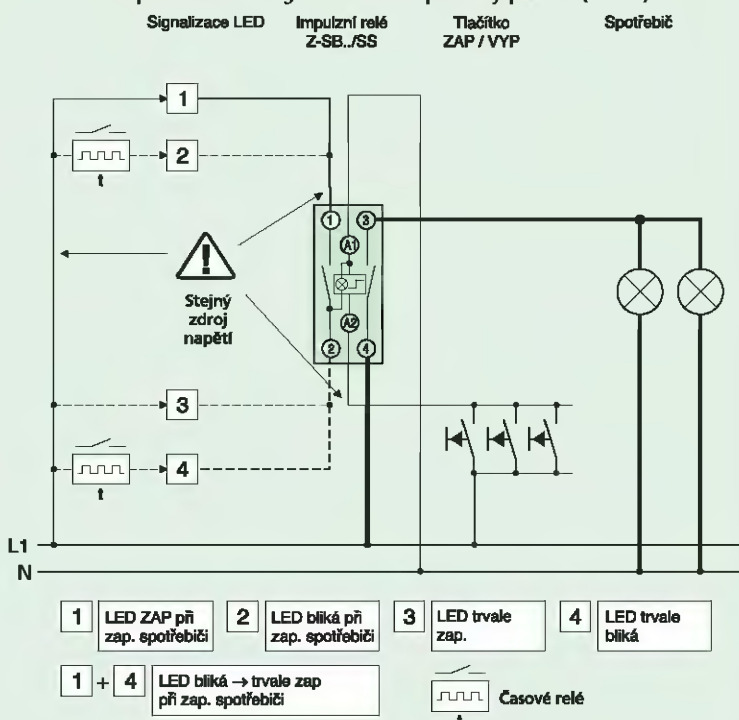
Signalizace LED
Impulzní relé Z-SB../SS
Tlačítko ZAP / VYP
Spotřebič

1
2
t
Stejný zdroj napětí
1 3
A1
A2
2 4
3
4
t
L1
N

| 1 | LED ZAP při zap. spotřebiči | 2 | LED bliká při zap. spotřebiči | 3 | LED trvale zap. | 4 | LED trvale bliká |
|---|---|---|---|---|---|---|---|

1 + 4 LED bliká → trvale zap při zap. spotřebiči

Časové relé